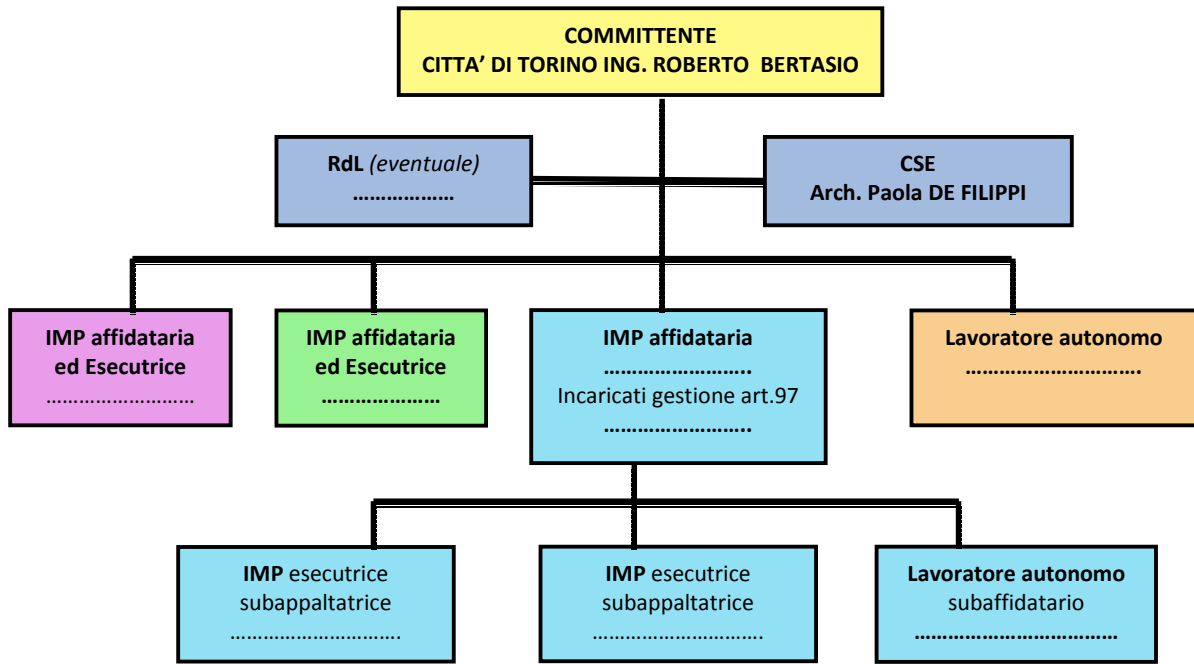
COMMITTENTE
CITTA' DI TORINO ING. ROBERTO BERTASIO

RdL (eventuale)
………………

CSE
Arch. Paola DE FILIPPI

IMP affidataria ed Esecutrice
………………………

IMP affidataria ed Esecutrice
…………………

IMP affidataria
……………………..
Incaricati gestione art.97
……………………..

Lavoratore autonomo
…………………………

IMP esecutrice subappaltatrice
…………………………

IMP esecutrice subappaltatrice
…………………………

Lavoratore autonomo subaffidatario
……………………………